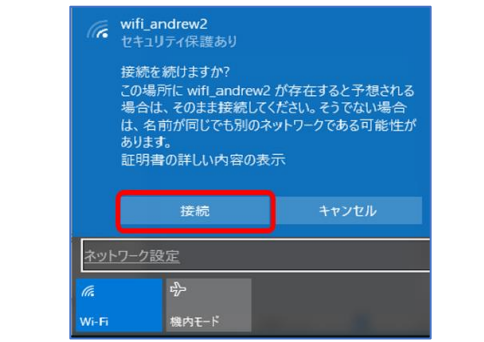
wifi_andrew2
セキュリティ保護あり

接続を続けますか?
この場所に wifi_andrew2 が存在すると予想される場合は、そのまま接続してください。そうでない場合は、名前が同じでも別のネットワークである可能性があります。
証明書の詳しい内容の表示

接続

キャンセル

ネットワーク設定

Wi-Fi

機内モード